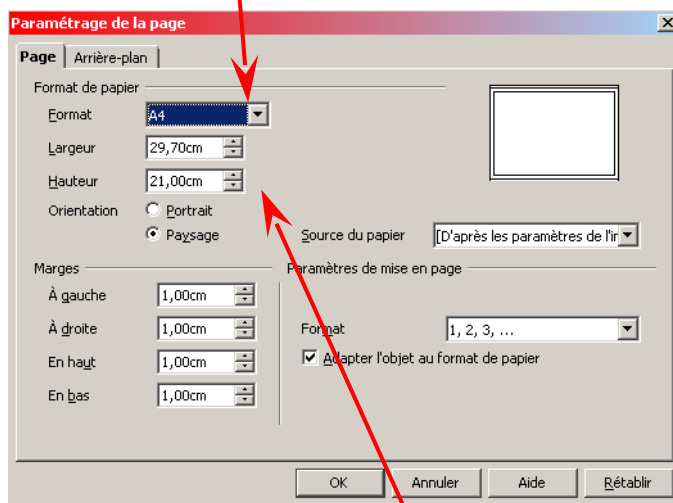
Paramétrage de la page

Page | Arrière-plan

Format de papier

Format A4

Largeur 29,70cm

Hauteur 21,00cm

Orientation ○ Portrait
● Paysage

Source du papier [D'après les paramètres de l'ir

Marges

À gauche 1,00cm

À droite 1,00cm

En haut 1,00cm

En bas 1,00cm

Paramètres de mise en page

Format 1, 2, 3, ...

☑ Adapter l'objet au format de papier

OK | Annuler | Aide | Rétablir